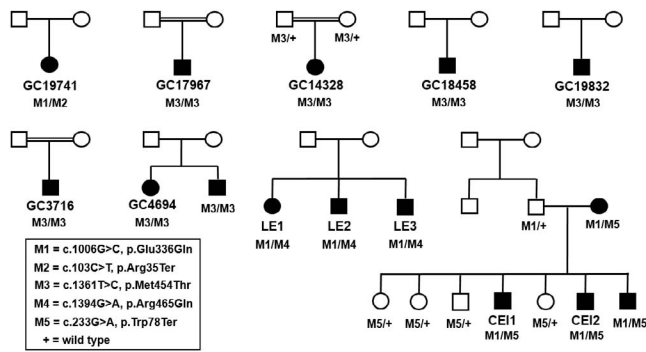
GC19741
M1/M2

GC17967
M3/M3

M3/+
M3/+
GC14328
M3/M3

GC18458
M3/M3

GC19832
M3/M3

GC3716
M3/M3

GC4694
M3/M3

M3/M3

LE1
M1/M4

LE2
M1/M4

LE3
M1/M4

M1/+

M1/M5

M5/+

M5/+

M5/+

CEI1
M1/M5

M5/+

CEI2
M1/M5

M1/M5

M1 = c.1006G>C, p.Glu336Gln
M2 = c.103C>T, p.Arg35Ter
M3 = c.1361T>C, p.Met454Thr
M4 = c.1394G>A, p.Arg465Gln
M5 = c.233G>A, p.Trp78Ter
+ = wild type